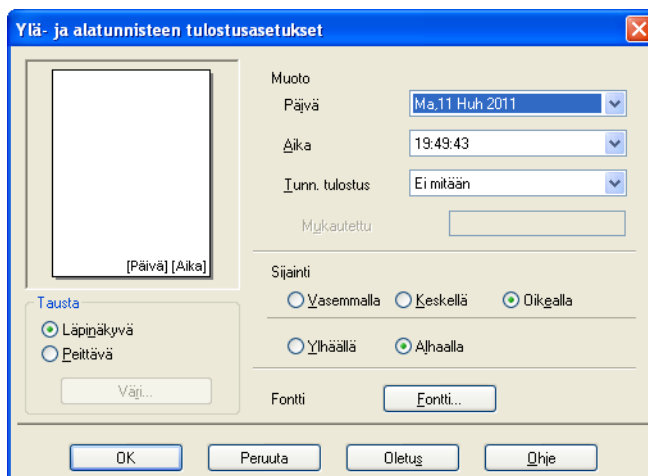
Ylä- ja alatunnisteen tulostusasetukset

[Päivä] [Aika]

Tausta
Läpinäkyvä
Peittävä
Väri...

Muoto
Päivä
Ma,11 Huh 2011
Aika
19:49:43
Tunn. tulostus
Ei mitään
Mukautettu

Sijainti
Vasemmalla
Keskellä
Oikealla

Ylhäällä
Alhaalla

Fontti
Fontti...

OK
Peruuta
Oletus
Ohje